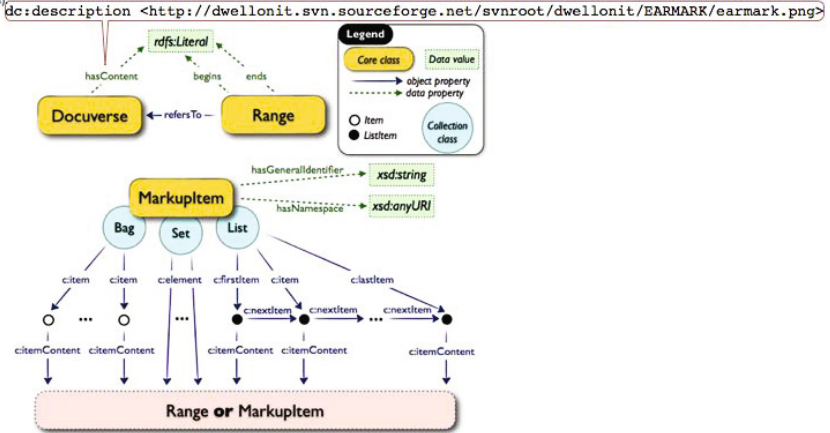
dc:description <http://dwellonit.svn.sourceforge.net/svnroot/dwellonit/EARMARK/earmark.png>

rdfs:Literal

hasContent

begins

ends

Docuverse

refersTo

Range

Legend

Core class

Data value

object property

data property

Item

ListItem

Collection class

MarkupItem

hasGeneralIdentifier

xsd:string

hasNamespace

xsd:anyURI

Bag

Set

List

c:item

c:item

c:element

c:firstItem

c:item

c:lastItem

...

...

c:nextItem

c:nextItem

...

c:nextItem

c:itemContent

c:itemContent

c:itemContent

c:itemContent

c:itemContent

Range or MarkupItem